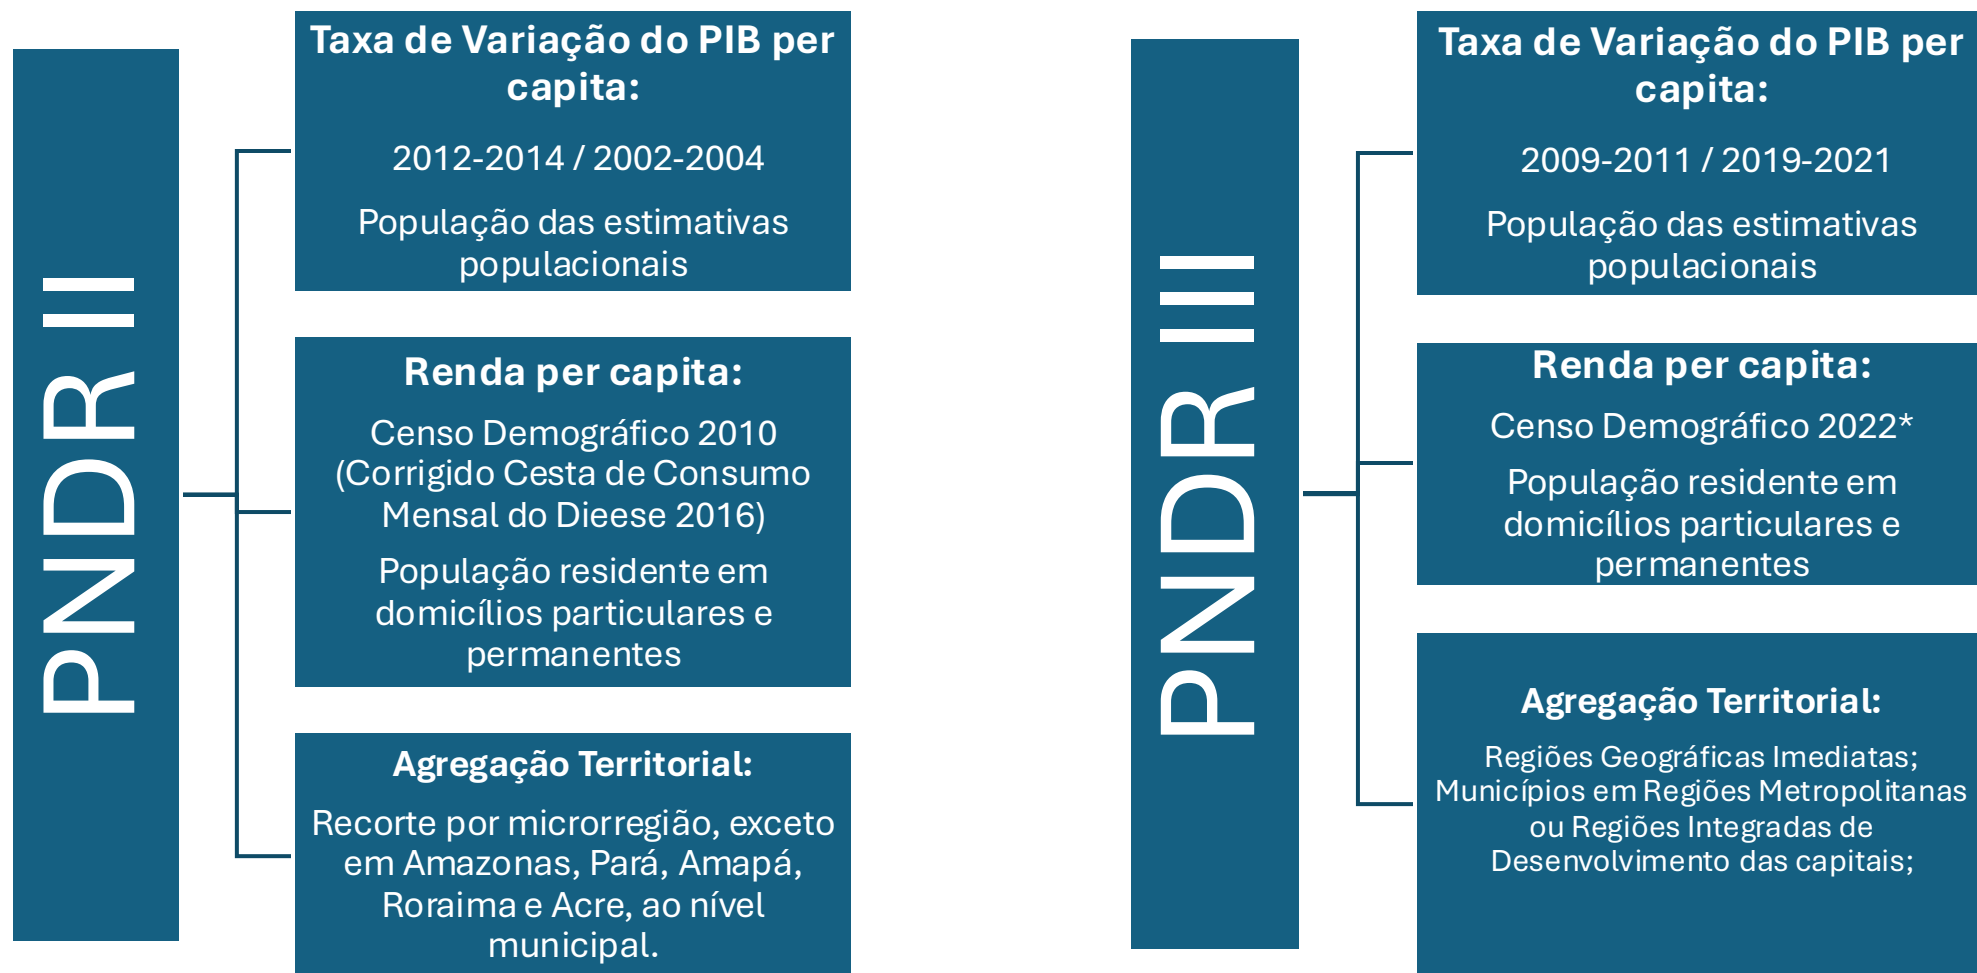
PNDR II

Taxa de Variação do PIB per capita:

2012-2014 / 2002-2004

População das estimativas populacionais

Renda per capita:

Censo Demográfico 2010 (Corrigido Cesta de Consumo Mensal do Dieese 2016)

População residente em domicílios particulares e permanentes

Agregação Territorial:

Recorte por microrregião, exceto em Amazonas, Pará, Amapá, Roraima e Acre, ao nível municipal.

PNDR III

Taxa de Variação do PIB per capita:

2009-2011 / 2019-2021

População das estimativas populacionais

Renda per capita:

Censo Demográfico 2022*

População residente em domicílios particulares e permanentes

Agregação Territorial:

Regiões Geográficas Imediatas; Municípios em Regiões Metropolitanas ou Regiões Integradas de Desenvolvimento das capitais;